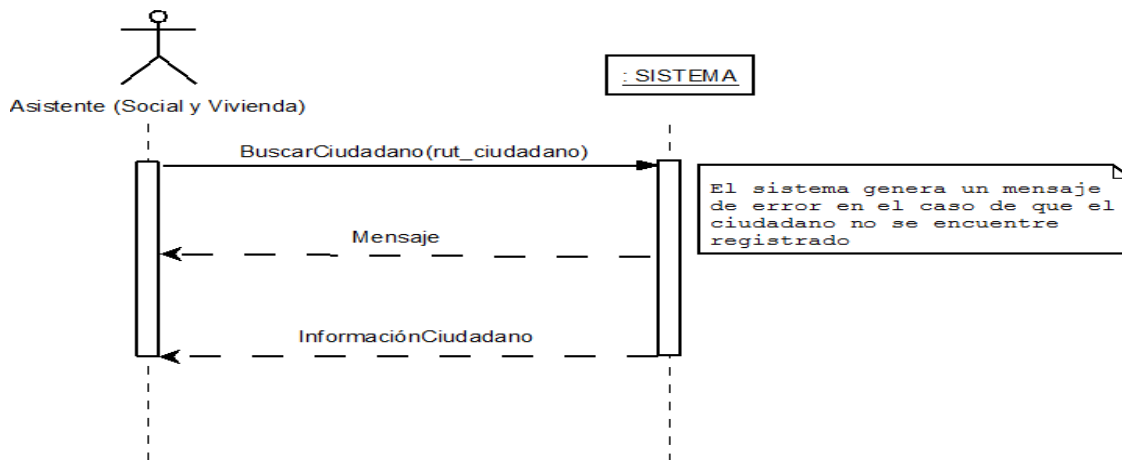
Asistente (Social y Vivienda)

: SISTEMA

BuscarCiudadano(rut_ciudadano)

El sistema genera un mensaje de error en el caso de que el ciudadano no se encuentre registrado

Mensaje

InformaciónCiudadano